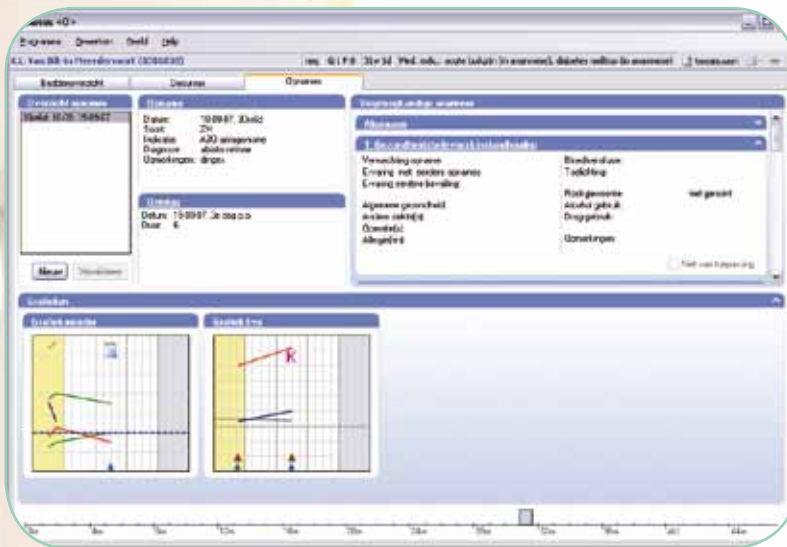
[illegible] <0>

Programma Bewerken Beeld Help

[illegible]

Bedsideoverzicht Dossier Opname

Overzicht opnames
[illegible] 10-05 15:05:07

Opname
Datum: 10-09-07, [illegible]
Soort: ZH
Indicatie: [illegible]
Diagnose: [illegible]
Opmerkingen: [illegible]

Ontslag
Datum: 15-09-07 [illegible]
Door: K

Nieuw Verwijderen

Voorgeschiedenis anamnese
Allgemeen
1. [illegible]
Verwijzing opname
Ervaring met eerdere opname
Ervaring eerdere bevalling
Algemene gezondheid
Andere ziekte(n)
Operatie(s)
Allergie(ën)
Bloedtransfusie
Toediening
Rookgewoonte niet gerookt
Alcohol gebruik
Druggebruik
Opmerkingen
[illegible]

Grafieken
Grafiek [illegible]
Grafiek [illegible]
K